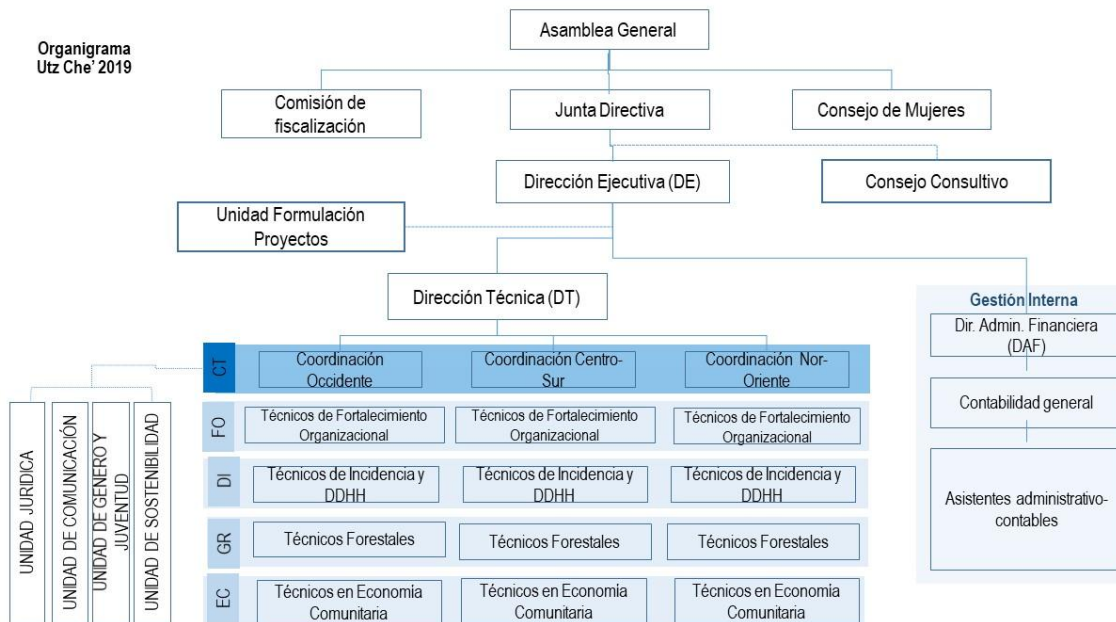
Organigrama
Utz Che' 2019

Asamblea General

Comisión de fiscalización

Junta Directiva

Consejo de Mujeres

Dirección Ejecutiva (DE)

Consejo Consultivo

Unidad Formulación Proyectos

Dirección Técnica (DT)

Gestión Interna

Dir. Admin. Financiera (DAF)

Contabilidad general

Asistentes administrativo-contables

CT

Coordinación Occidente

Coordinación Centro-Sur

Coordinación Nor-Oriente

FO

Técnicos de Fortalecimiento Organizacional

Técnicos de Fortalecimiento Organizacional

Técnicos de Fortalecimiento Organizacional

DI

Técnicos de Incidencia y DDHH

Técnicos de Incidencia y DDHH

Técnicos de Incidencia y DDHH

GR

Técnicos Forestales

Técnicos Forestales

Técnicos Forestales

EC

Técnicos en Economía Comunitaria

Técnicos en Economía Comunitaria

Técnicos en Economía Comunitaria

UNIDAD JURIDICA

UNIDAD DE COMUNICACIÓN

UNIDAD DE GENERO Y JUVENTUD

UNIDAD DE SOSTENIBILIDAD